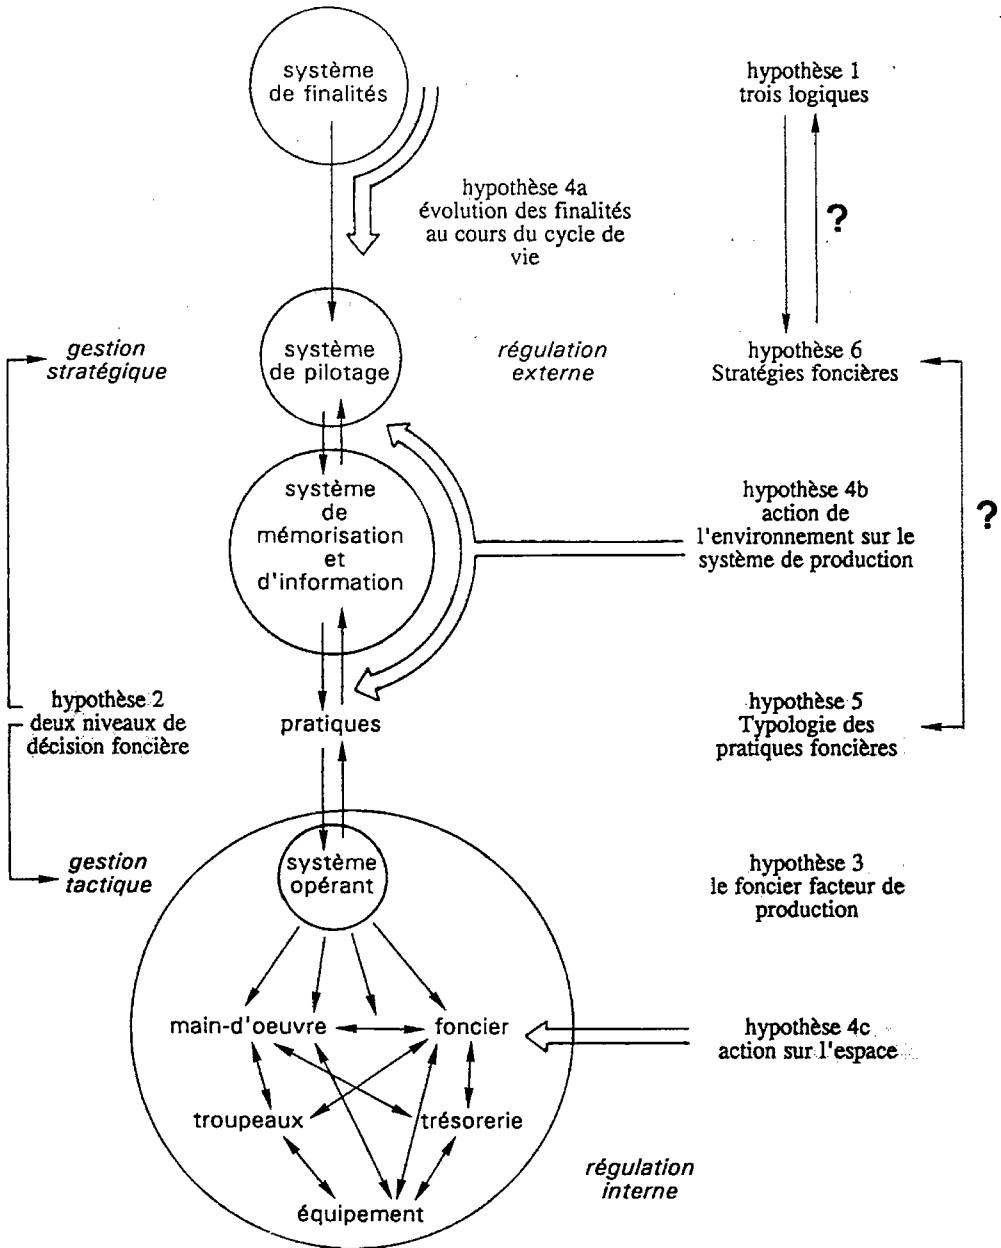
système de finalités

hypothèse 1
trois logiques

?

hypothèse 4a
évolution des finalités au cours du cycle de vie

gestion stratégique

système de pilotage

régulation externe

hypothèse 6
Stratégies foncières

système de mémorisation et d'information

hypothèse 4b
action de l'environnement sur le système de production

?

hypothèse 2
deux niveaux de décision foncière

pratiques

hypothèse 5
Typologie des pratiques foncières

gestion tactique

système opérant

hypothèse 3
le foncier facteur de production

main-d'oeuvre

foncier

hypothèse 4c
action sur l'espace

troupeaux

trésorerie

régulation interne

équipement